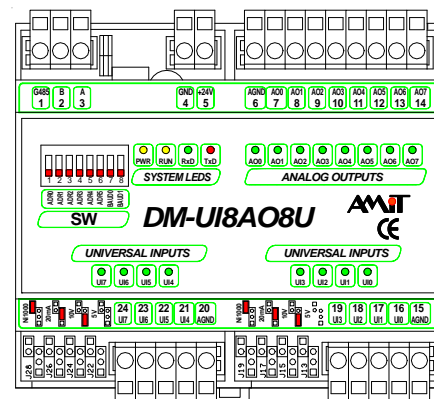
G485 1
B 2
A 3
GND 4
+24V 5
AGND 6
AO0 7
AO1 8
AO2 9
AO3 10
AO4 11
AO5 12
AO6 13
AO7 14

1 2 3 4 5 6 7 8
ADR0 ADR1 ADR2 ADR3 ADR4 ADR5 BAUD1 BAUD2
SW

PWR RUN RxD TxD
SYSTEM LEDS

AO0 AO1 AO2 AO3 AO4 AO5 AO6 AO7
ANALOG OUTPUTS

DM-UI8AO8U

AMiT
CE

UNIVERSAL INPUTS
UI7 UI6 UI5 UI4

UNIVERSAL INPUTS
UI3 UI2 UI1 UI0

Ni1000 20mA 10V 5V
24 UI7
23 UI6
22 UI5
21 UI4
20 AGND

Ni1000 20mA 10V 5V
19 UI3
18 UI2
17 UI1
16 UI0
15 AGND

J28 J26 J24 J22 J20
J19 J17 J15 J13